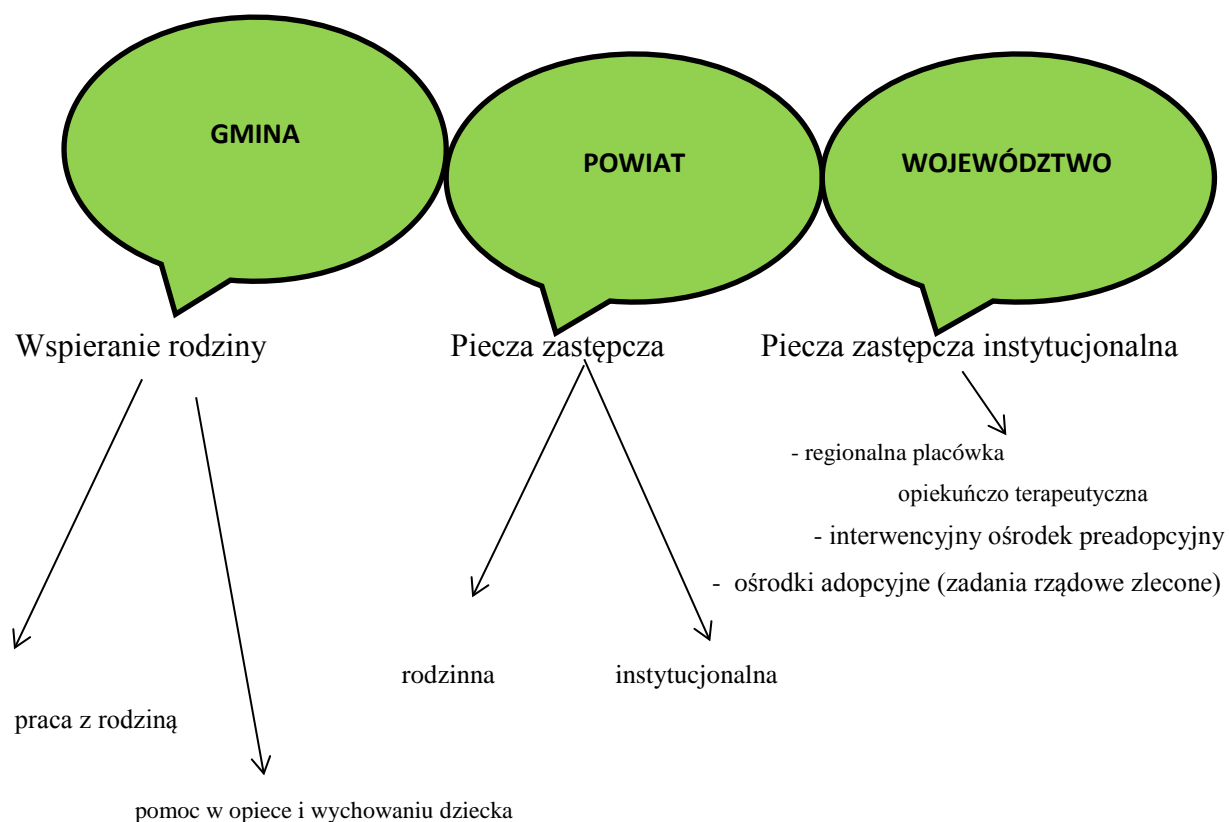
GMINA

POWIAT

WOJEWÓDZTWO

Wspieranie rodziny

Piecza zastępcza

Piecza zastępcza instytucjonalna

- regionalna placówka opiekuńczo terapeutyczna

- interwencyjny ośrodek preadopcyjny

- ośrodki adopcyjne (zadania rządowe zlecone)

rodzinna

instytucjonalna

praca z rodziną

pomoc w opiece i wychowaniu dziecka